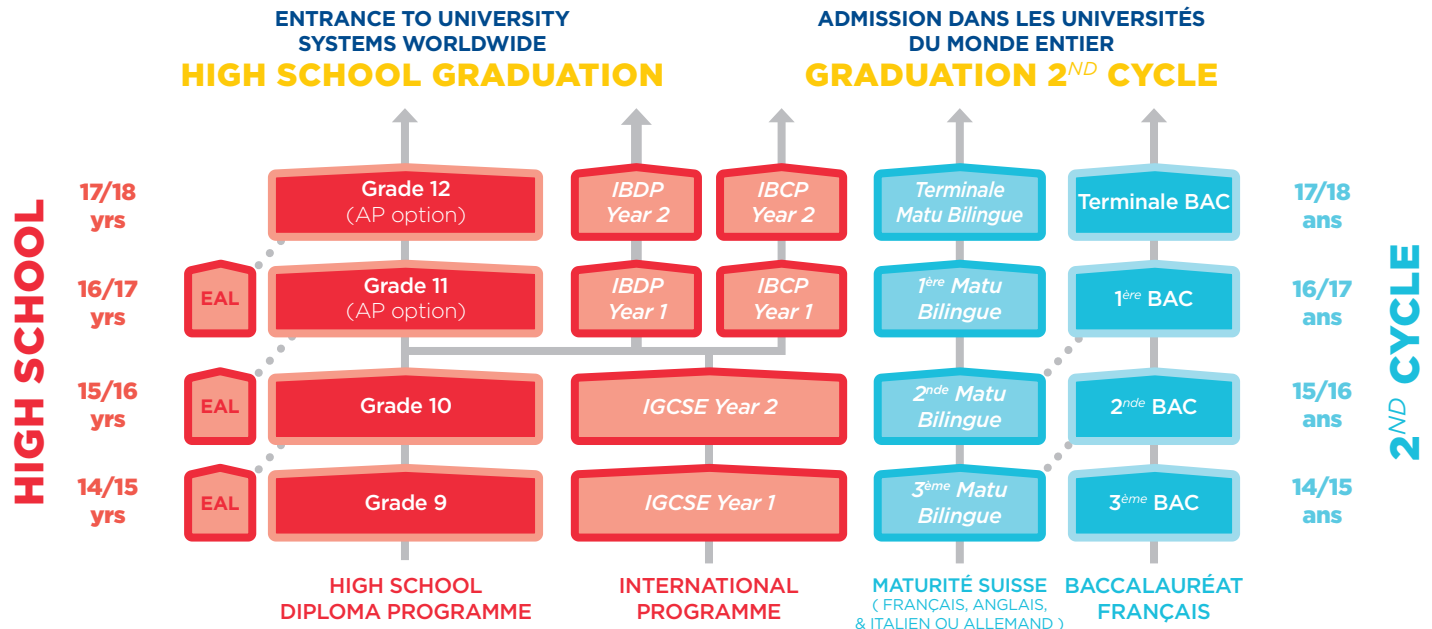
ENTRANCE TO UNIVERSITY SYSTEMS WORLDWIDE
HIGH SCHOOL GRADUATION

ADMISSION DANS LES UNIVERSITÉS DU MONDE ENTIER
GRADUATION 2$^{ND}$ CYCLE

HIGH SCHOOL

17/18 yrs
16/17 yrs
15/16 yrs
14/15 yrs

Grade 12 (AP option)
EAL
Grade 11 (AP option)
EAL
Grade 10
EAL
Grade 9

IBDP Year 2
IBCP Year 2
IBDP Year 1
IBCP Year 1
IGCSE Year 2
IGCSE Year 1

Terminale Matu Bilingue
1$^{ère}$ Matu Bilingue
2$^{nde}$ Matu Bilingue
3$^{ème}$ Matu Bilingue

Terminale BAC
1$^{ère}$ BAC
2$^{nde}$ BAC
3$^{ème}$ BAC

17/18 ans
16/17 ans
15/16 ans
14/15 ans

2$^{ND}$ CYCLE

HIGH SCHOOL DIPLOMA PROGRAMME
INTERNATIONAL PROGRAMME
MATURITÉ SUISSE ( FRANÇAIS, ANGLAIS, & ITALIEN OU ALLEMAND )
BACCALAURÉAT FRANÇAIS